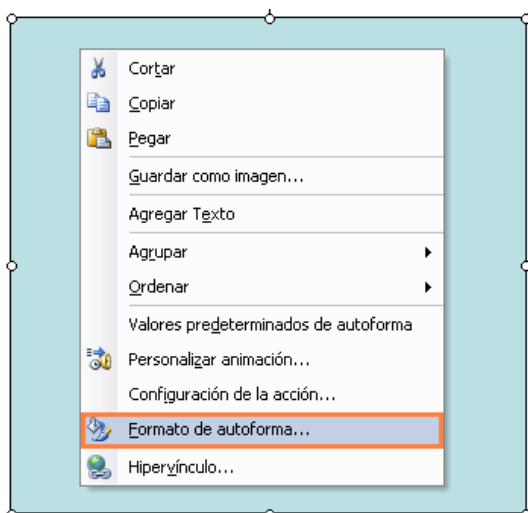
Cortar
Copiar
Pegar
Guardar como imagen...
Agregar Texto
Agrupar
Ordenar
Valores predeterminados de autoforma
Personalizar animación...
Configuración de la acción...
Formato de autoforma...
Hipervínculo...